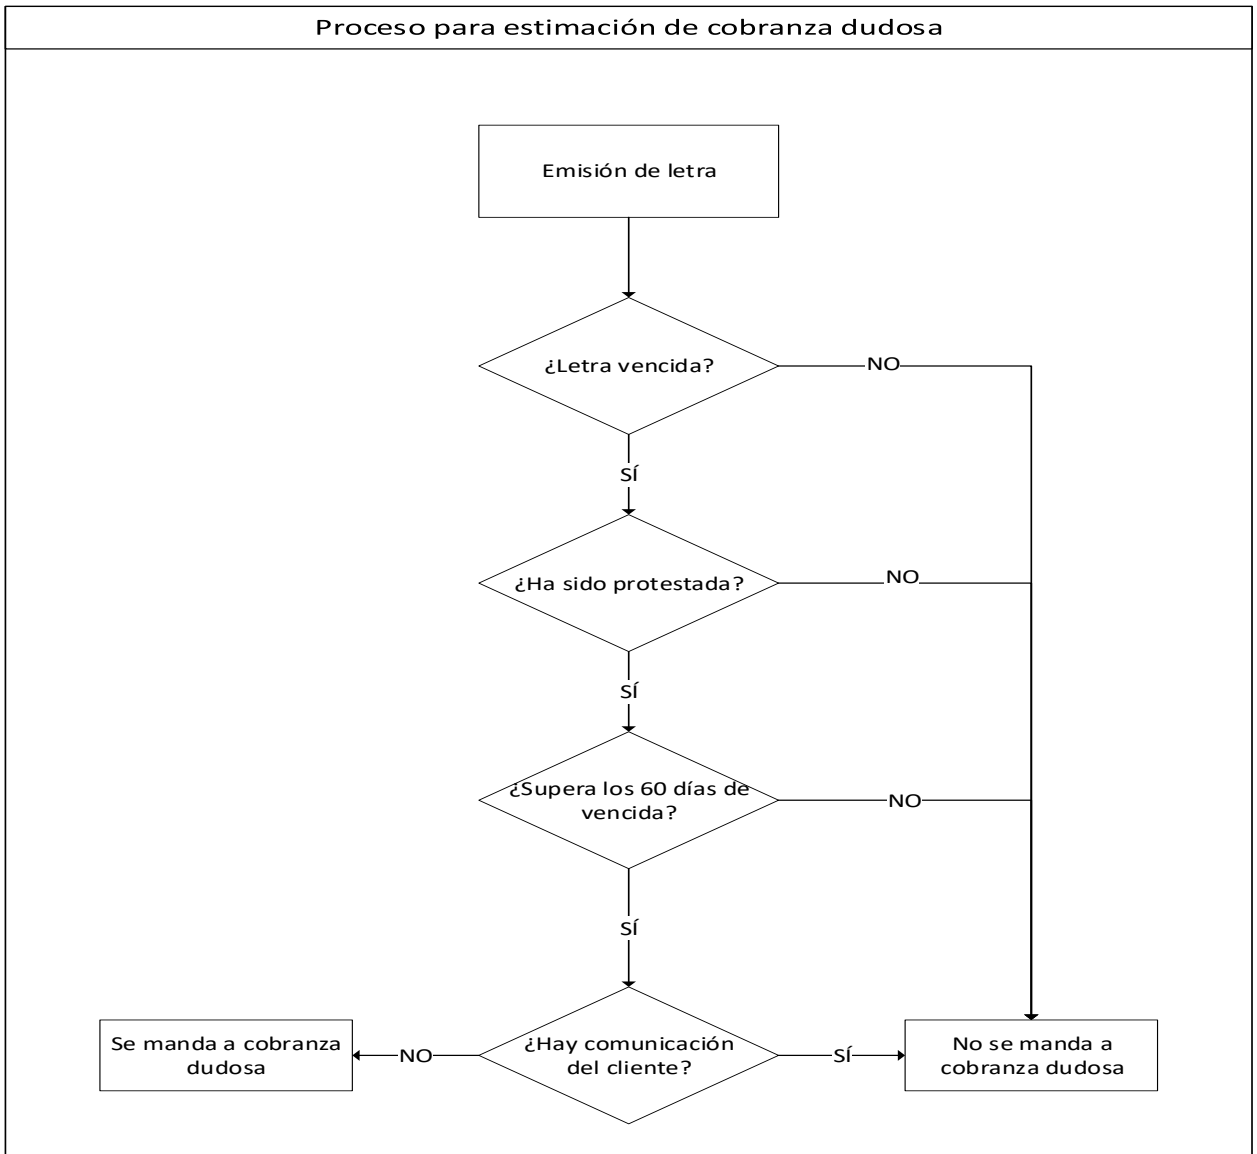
Proceso para estimación de cobranza dudosa

Emisión de letra

¿Letra vencida?

NO

SÍ

¿Ha sido protestada?

NO

SÍ

¿Supera los 60 días de vencida?

NO

SÍ

Se manda a cobranza dudosa

NO

¿Hay comunicación del cliente?

SÍ

No se manda a cobranza dudosa